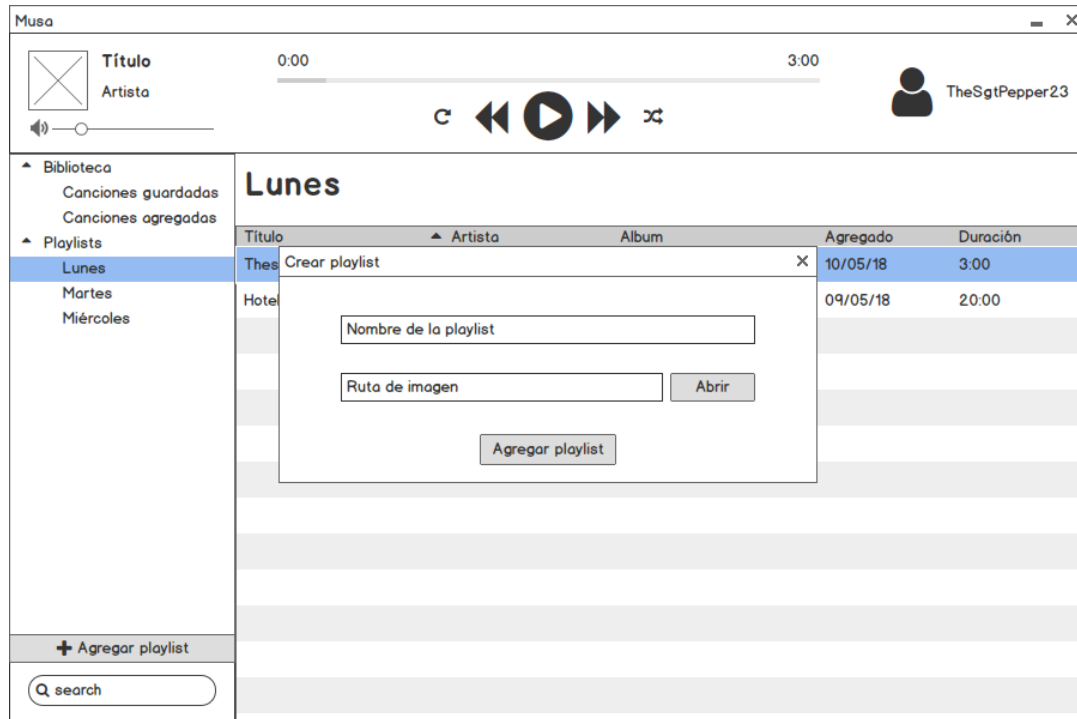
Musa

Título
Artista

0:00
3:00

TheSgtPepper23

Biblioteca
Canciones guardadas
Canciones agregadas
Playlists
Lunes
Martes
Miércoles

Lunes

| Título | Artista | Album | Agregado | Duración |
|---|---|---|---|---|
| Thes | | | 10/05/18 | 3:00 |
| Hotel | | | 09/05/18 | 20:00 |

Crear playlist
Nombre de la playlist
Ruta de imagen
Abrir
Agregar playlist

Agregar playlist
search